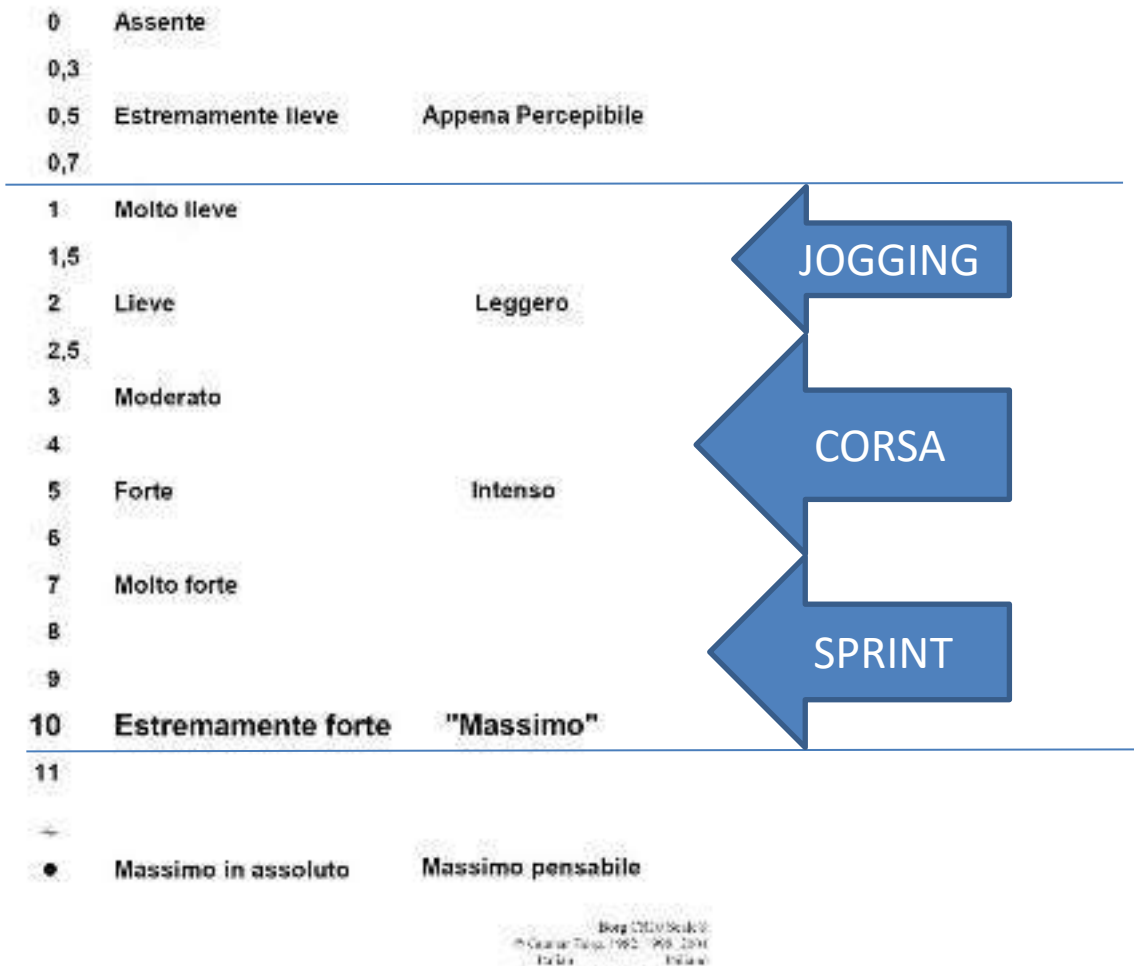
0 Assente

0,3

0,5 Estremamente lieve Appena Percepibile

0,7

1 Molto lieve

1,5

2 Lieve Leggero

2,5

3 Moderato

4

5 Forte Intenso

6

7 Molto forte

8

9

10 Estremamente forte "Massimo"

11

+

• Massimo in assoluto Massimo pensabile

JOGGING

CORSA

SPRINT

Borg CR10 Scale®
© Gunnar Borg, 1982, 1998, 2004
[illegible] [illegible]